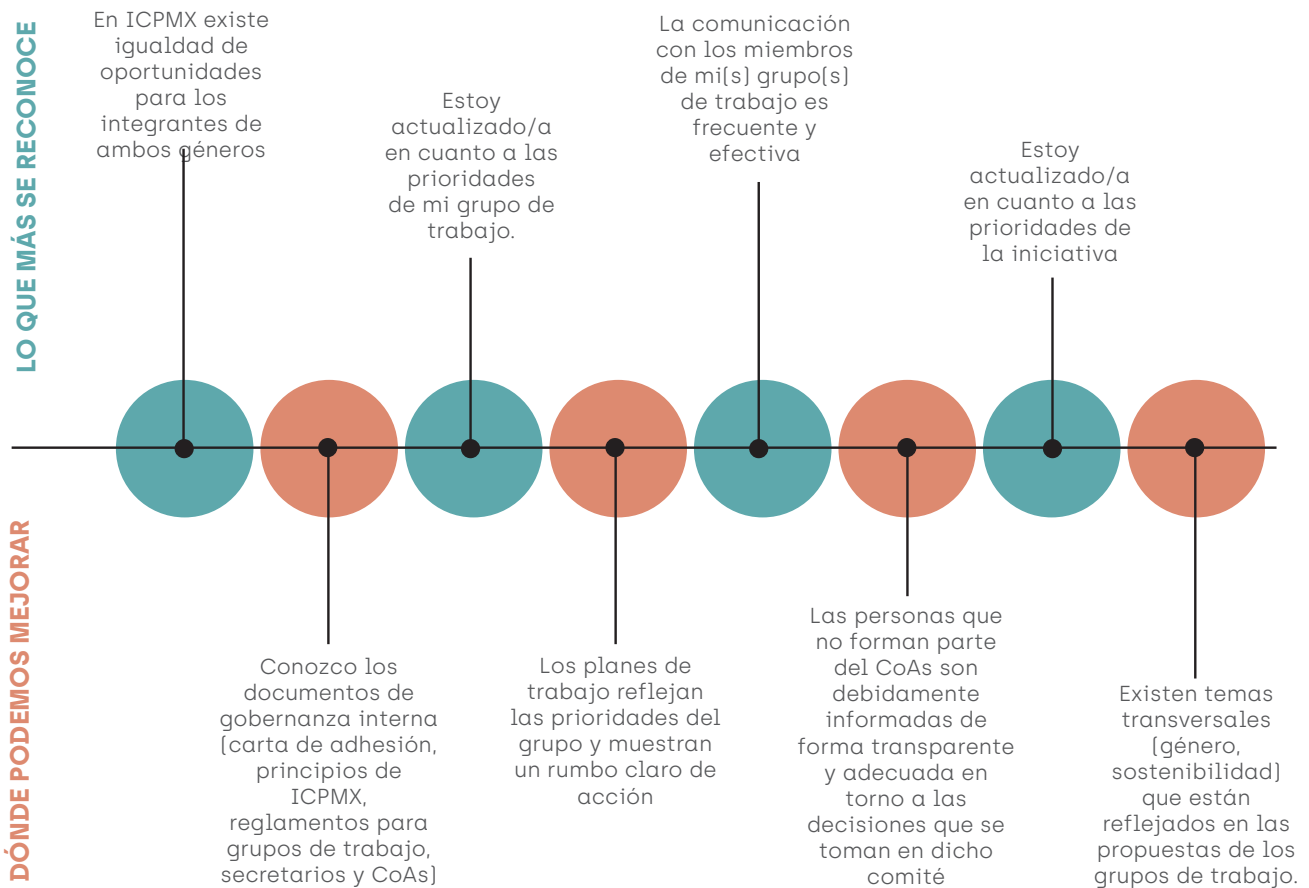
LO QUE MÁS SE RECONOCE

En ICPMX existe igualdad de oportunidades para los integrantes de ambos géneros

Estoy actualizado/a en cuanto a las prioridades de mi grupo de trabajo.

La comunicación con los miembros de mi(s) grupo(s) de trabajo es frecuente y efectiva

Estoy actualizado/a en cuanto a las prioridades de la iniciativa

DÓNDE PODEMOS MEJORAR

Conozco los documentos de gobernanza interna (carta de adhesión, principios de ICPMX, reglamentos para grupos de trabajo, secretarios y CoAs)

Los planes de trabajo reflejan las prioridades del grupo y muestran un rumbo claro de acción

Las personas que no forman parte del CoAs son debidamente informadas de forma transparente y adecuada en torno a las decisiones que se toman en dicho comité

Existen temas transversales (género, sostenibilidad) que están reflejados en las propuestas de los grupos de trabajo.